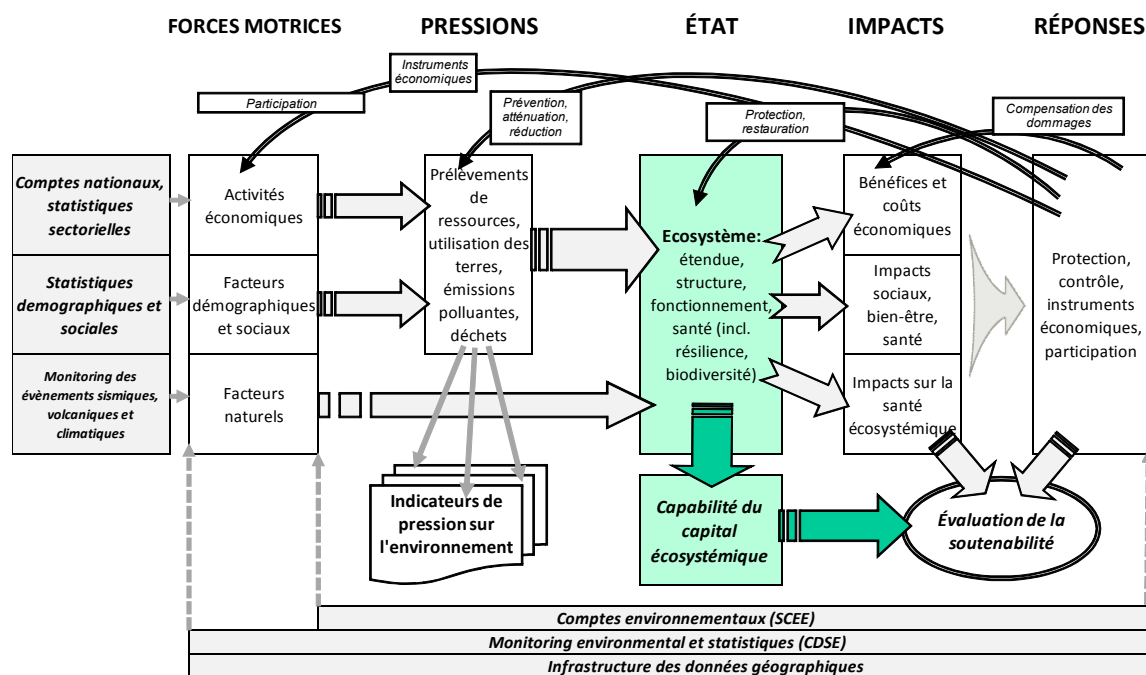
FORCES MOTRICES PRESSIONS ÉTAT IMPACTS RÉPONSES

Instruments économiques

Participation

Prévention, atténuation, réduction

Protection, restauration

Compensation des dommages

Comptes nationaux, statistiques sectorielles

Statistiques demographiques et sociales

Monitoring des évènements sismiques, volcaniques et climatiques

Activités économiques

Facteurs démographiques et sociaux

Facteurs naturels

Prélèvements de ressources, utilisation des terres, émissions polluantes, déchets

Ecosystème: étendue, structure, fonctionnement, santé (incl. résilience, biodiversité)

Bénéfices et coûts économiques

Impacts sociaux, bien-être, santé

Impacts sur la santé écosystémique

Protection, contrôle, instruments économiques, participation

Indicateurs de pression sur l'environnement

Capabilité du capital écosystémique

Évaluation de la soutenabilité

Comptes environnementaux (SCEE)

Monitoring environmental et statistiques (CDSE)

Infrastructure des données géographiques